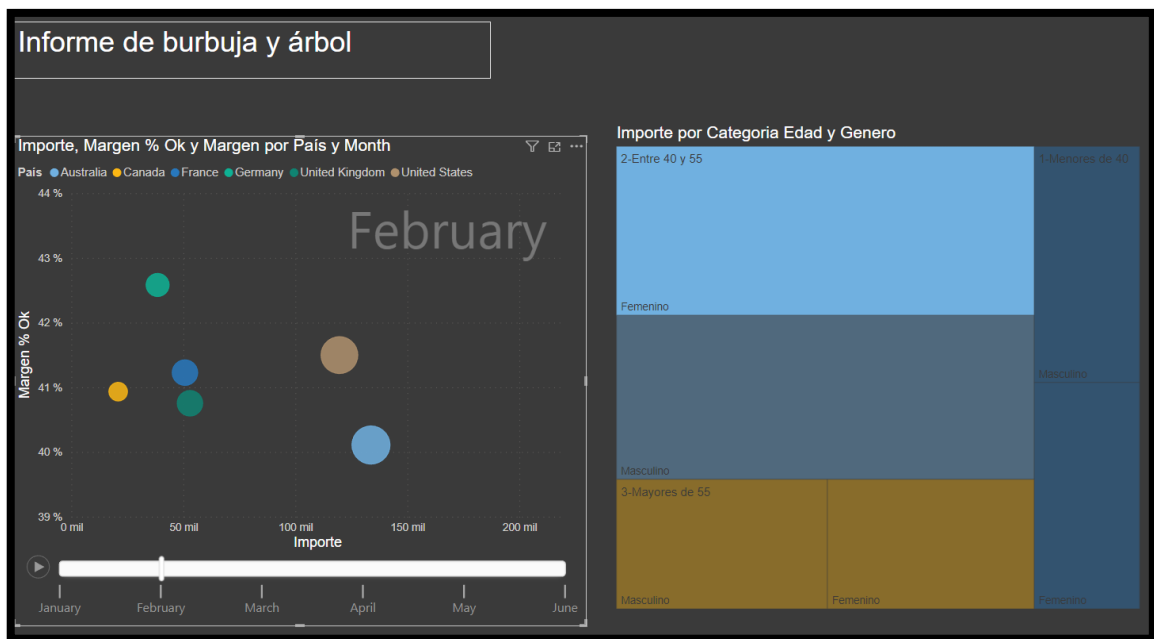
Informe de burbuja y árbol

Importe, Margen % Ok y Margen por País y Month

País Australia Canada France Germany United Kingdom United States

February

44 %
43 %
42 %
41 %
40 %
39 %

Margen % Ok

0 mil
50 mil
100 mil
150 mil
200 mil

Importe

January
February
March
April
May
June

Importe por Categoria Edad y Genero

2-Entre 40 y 55
Femenino
Masculino
1-Menores de 40
Masculino
Femenino
3-Mayores de 55
Masculino
Femenino